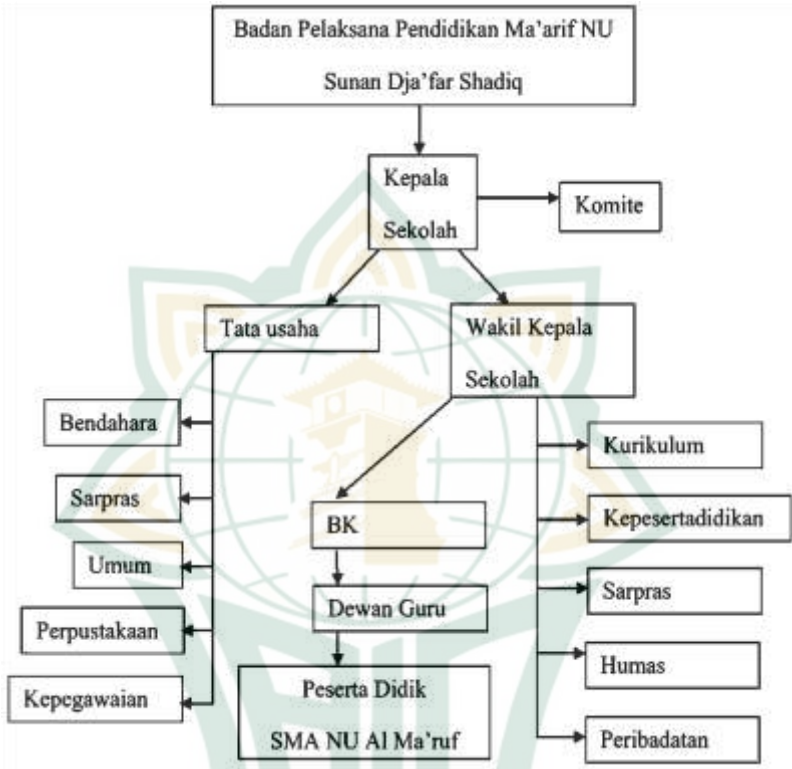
Badan Pelaksana Pendidikan Ma'arif NU
Sunan Dja'far Shadiq

Kepala Sekolah

Komite

Tata usaha

Wakil Kepala Sekolah

Bendahara

Sarpras

Umum

Perpustakaan

Kepegawaian

BK

Dewan Guru

Peserta Didik
SMA NU Al Ma'ruf

Kurikulum

Kepesertadidikan

Sarpras

Humas

Peribadatan